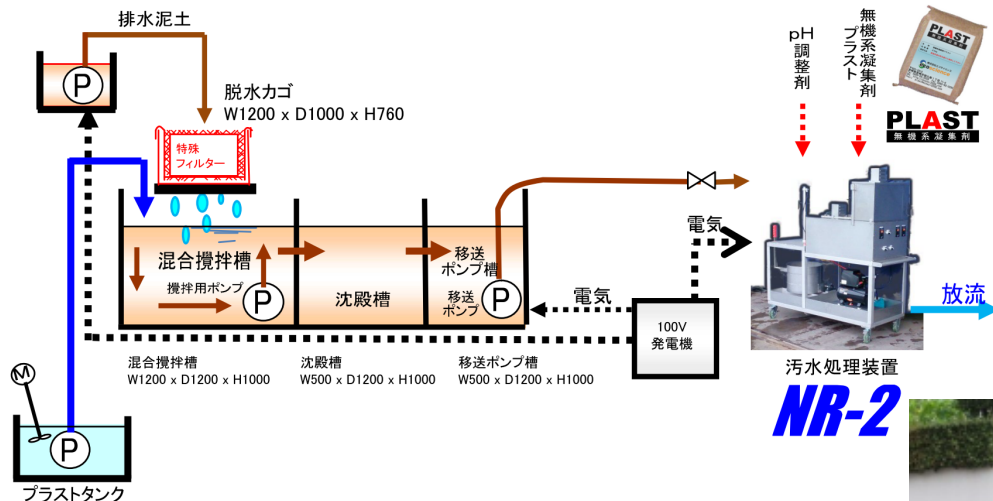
排水泥土

P

脱水カゴ
W1200 x D1000 x H760

特殊
フィルター

pH
調整剤

無機系凝集剤
プラスト

PLAST
無機系凝集剤

電気

混合攪拌槽

攪拌用ポンプ

P

沈殿槽

移送
ポンプ槽

移送
ポンプ

P

電気

100V
発電機

放流

汚水処理装置

NR-2

M

P

プラストタンク

混合攪拌槽
W1200 x D1200 x H1000

沈殿槽
W500 x D1200 x H1000

移送ポンプ槽
W500 x D1200 x H1000